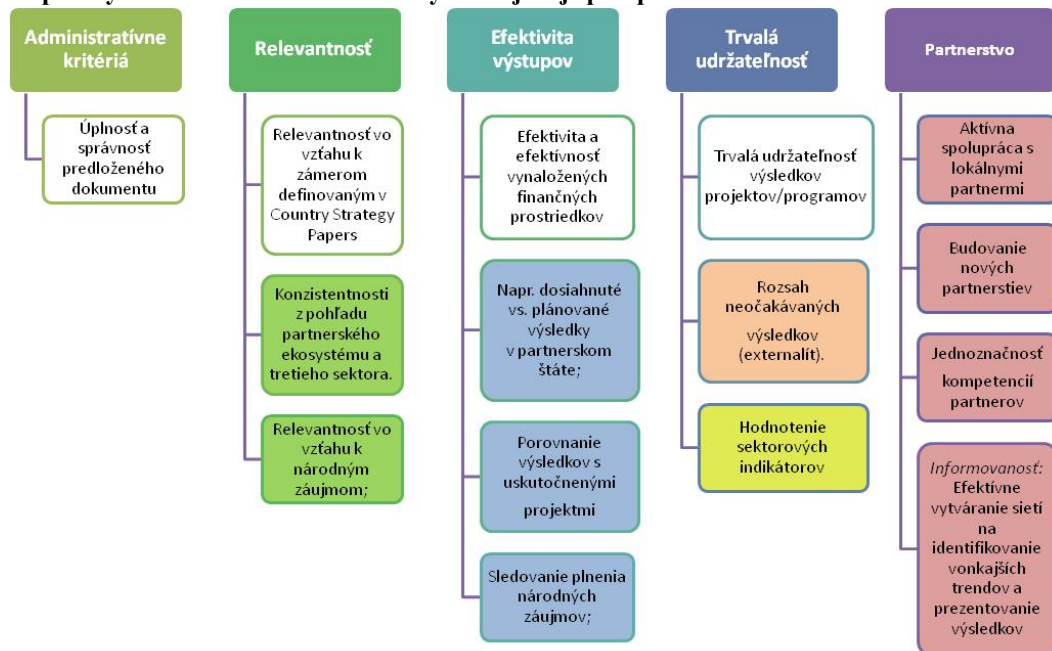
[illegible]

Administratívne kritériá

Úplnosť a správnosť predloženého dokumentu

Relevantnosť

Relevantnosť vo vzťahu k zámerom definovaným v Country Strategy Papers

Konzistentnosti z pohľadu partnerského ekosystému a tretieho sektora.

Relevantnosť vo vzťahu k národným záujmom;

Efektivita výstupov

Efektivita a efektívnosť vynaložených finančných prostriedkov

Napr. dosiahnuté vs. plánované výsledky v partnerskom štáte;

Porovnanie výsledkov s uskutočnenými projektmi

Sledovanie plnenia národných záujmov;

Trvalá udržateľnosť

Trvalá udržateľnosť výsledkov projektov/programov

Rozsah neočakávaných výsledkov (externalít).

Hodnotenie sektorových indikátorov

Partnerstvo

Aktívna spolupráca s lokálnymi partnermi

Budovanie nových partnerstiev

Jednoznačnosť kompetencií partnerov

Informovanosť: Efektívne vytváranie sietí na identifikovanie vonkajších trendov a prezentovanie výsledkov